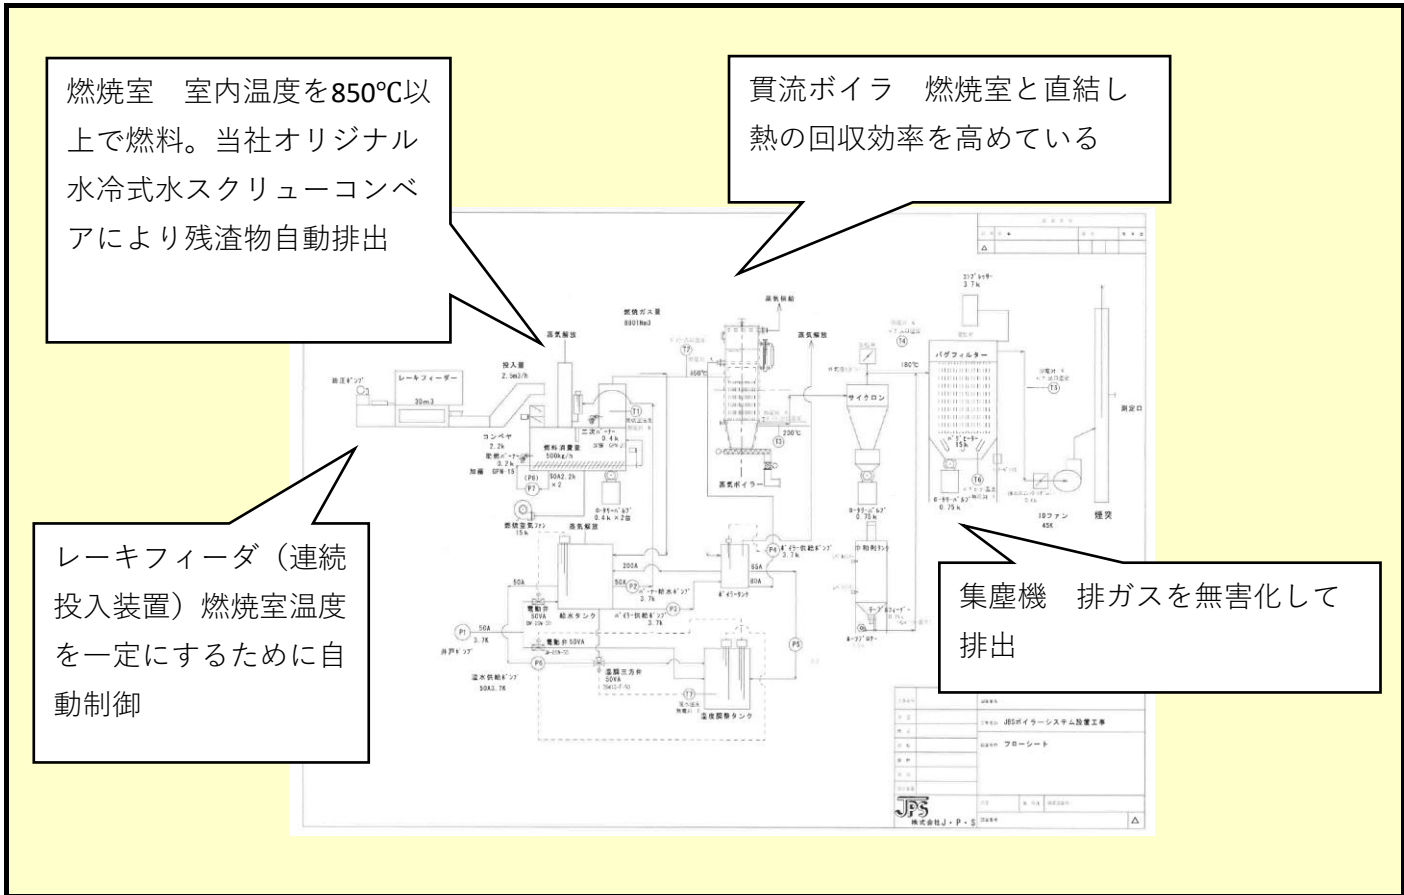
燃焼室　室内温度を850℃以上で燃料。当社オリジナル水冷式水スクリューコンベアにより残渣物自動排出

貫流ボイラ　燃焼室と直結し熱の回収効率を高めている

レーキフィーダ（連続投入装置）燃焼室温度を一定にするために自動制御

集塵機　排ガスを無害化して排出

レーキフィーダー
30m3
投入量
2.5m3/h
蒸気解放
燃焼ガス量
8801Nm3
蒸気回収
蒸気解放
サイクロン
バグフィルター
15k
IDファン
45K
煙突
測定口
燃料消費量
500kg/h
コンベヤ
2.2k
蒸気ボイラー
給水タンク
ボイラータンク
温度調整タンク
200A
50A
65A
850℃
230℃
180℃
井戸ポンプ
3.7K
電動弁
50VA
温調三方弁
50VA
JBSボイラーシステム設置工事
フローシート
JPS
株式会社J・P・S